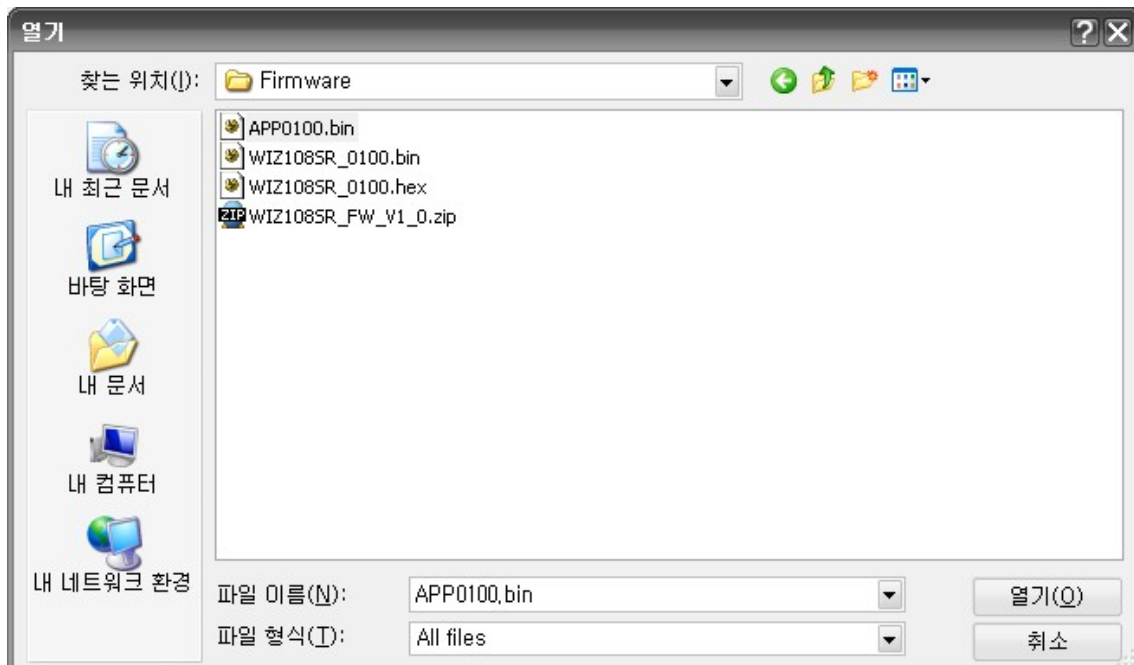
열기

찾는 위치(I): Firmware

내 최근 문서
바탕 화면
내 문서
내 컴퓨터
내 네트워크 환경

APP0100.bin
WIZ108SR_0100.bin
WIZ108SR_0100.hex
WIZ108SR_FW_V1_0.zip

파일 이름(N): APP0100.bin
파일 형식(T): All files

열기(O)
취소